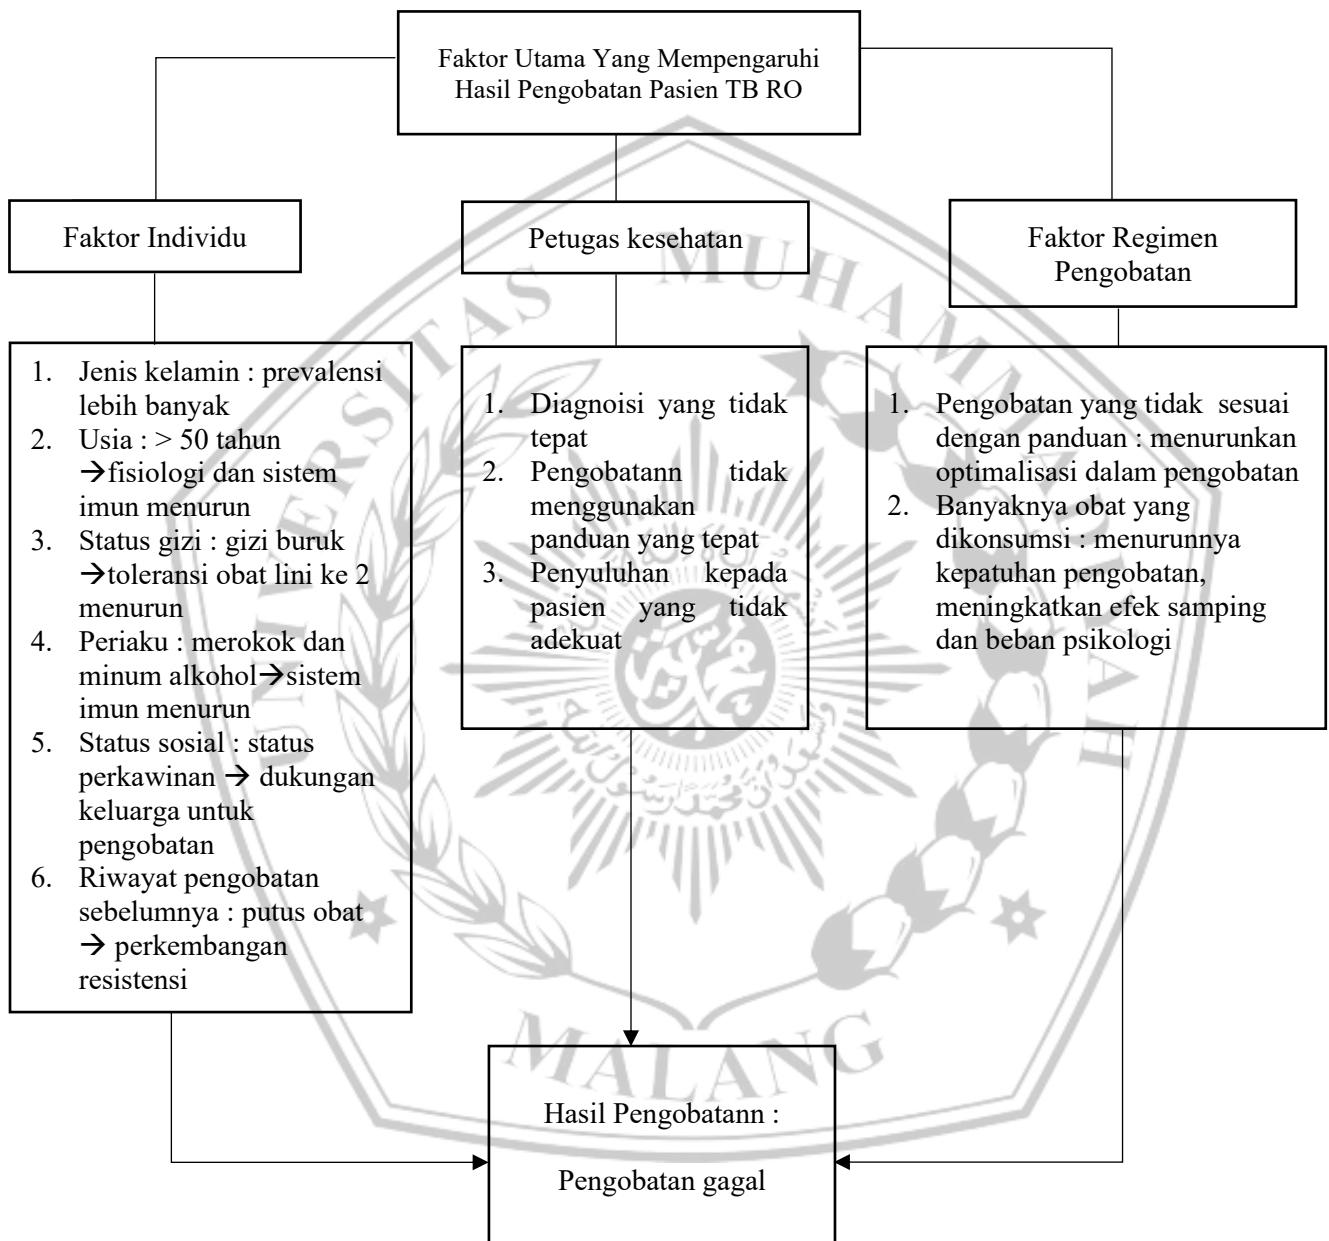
Faktor Utama Yang Mempengaruhi Hasil Pengobatan Pasien TB RO

Faktor Individu

Petugas kesehatan

Faktor Regimen Pengobatan

1. Jenis kelamin : prevalensi lebih banyak
2. Usia : > 50 tahun →fisiologi dan sistem imun menurun
3. Status gizi : gizi buruk →toleransi obat lini ke 2 menurun
4. Periaku : merokok dan minum alkohol→sistem imun menurun
5. Status sosial : status perkawinan → dukungan keluarga untuk pengobatan
6. Riwayat pengobatan sebelumnya : putus obat → perkembangan resistensi

1. Diagnoisi yang tidak tepat
2. Pengobatann tidak menggunakan panduan yang tepat
3. Penyuluhan kepada pasien yang tidak adekuat

1. Pengobatan yang tidak sesuai dengan panduan : menurunkan optimalisasi dalam pengobatan
2. Banyaknya obat yang dikonsumsi : menurunnya kepatuhan pengobatan, meningkatkan efek samping dan beban psikologi

Hasil Pengobatann :

Pengobatan gagal

MUHAMMADIYAH
MALANG